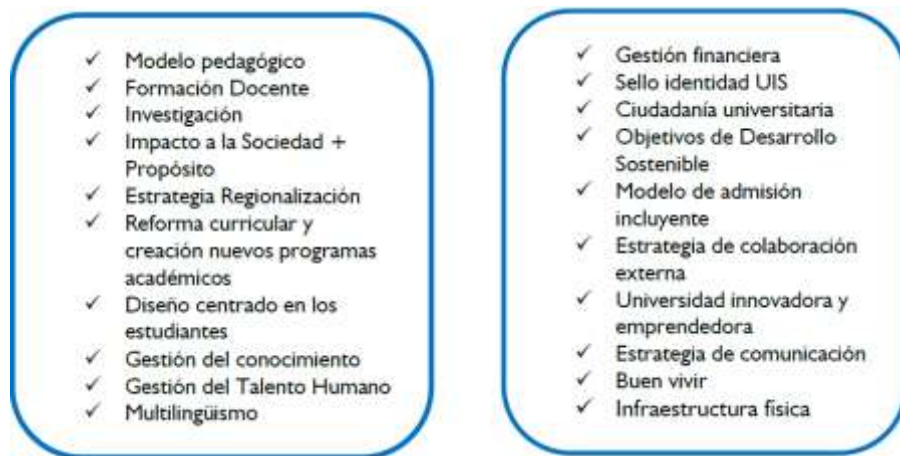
✓ Modelo pedagógico
✓ Formación Docente
✓ Investigación
✓ Impacto a la Sociedad + Propósito
✓ Estrategia Regionalización
✓ Reforma curricular y creación nuevos programas académicos
✓ Diseño centrado en los estudiantes
✓ Gestión del conocimiento
✓ Gestión del Talento Humano
✓ Multilingüismo

✓ Gestión financiera
✓ Sello identidad UIS
✓ Ciudadanía universitaria
✓ Objetivos de Desarrollo Sostenible
✓ Modelo de admisión incluyente
✓ Estrategia de colaboración externa
✓ Universidad innovadora y emprendedora
✓ Estrategia de comunicación
✓ Buen vivir
✓ Infraestructura física